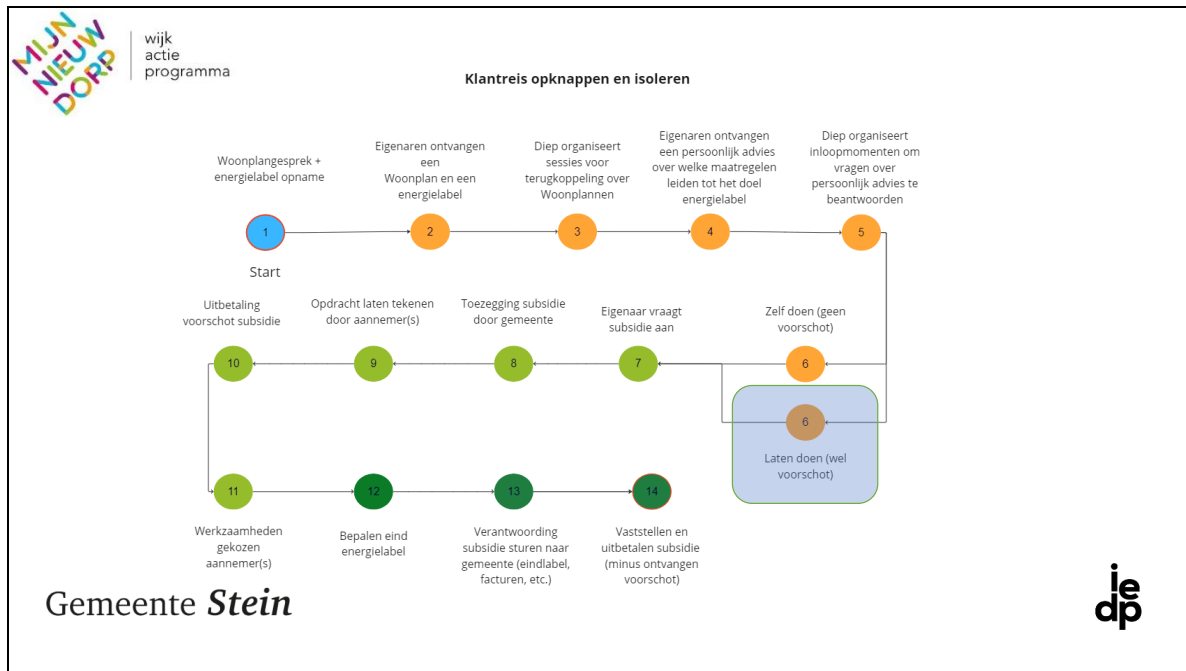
MIJN NIEUW DORP

wijk actie programma

Klantreis opknappen en isoleren

Woonplangesprek + energielabel opname

Eigenaren ontvangen een Woonplan en een energielabel

Diep organiseert sessies voor terugkoppeling over Woonplannen

Eigenaren ontvangen een persoonlijk advies over welke maatregelen leiden tot het doel energielabel

Diep organiseert inloopmomenten om vragen over persoonlijk advies te beantwoorden

1

Start

2

3

4

5

Uitbetaling voorschot subsidie

Opdracht laten tekenen door aannemer(s)

Toezegging subsidie door gemeente

Eigenaar vraagt subsidie aan

Zelf doen (geen voorschot)

10

9

8

7

6

6

Laten doen (wel voorschot)

11

12

13

14

Werkzaamheden gekozen aannemer(s)

Bepalen eind energielabel

Verantwoording subsidie sturen naar gemeente (eindlabel, facturen, etc.)

Vaststellen en uitbetalen subsidie (minus ontvangen voorschot)

Gemeente Stein

iedp